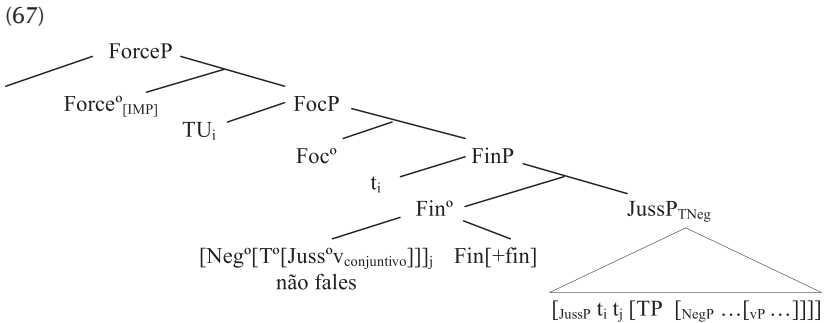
(67)

ForceP

Force$^{o}_{[IMP]}$

FocP

TU$_{i}$

Foc$^{o}$

FinP

t$_{i}$

Fin$^{o}$

JussP$_{TNeg}$

[Neg$^{o}$[T$^{o}$[Juss$^{o}$v$_{conjuntivo}$]]]$_{j}$ Fin[+fin]
não fales

[$_{JussP}$ t$_{i}$ t$_{j}$ [TP [$_{NegP}$ …[$_{vP}$ …]]]]